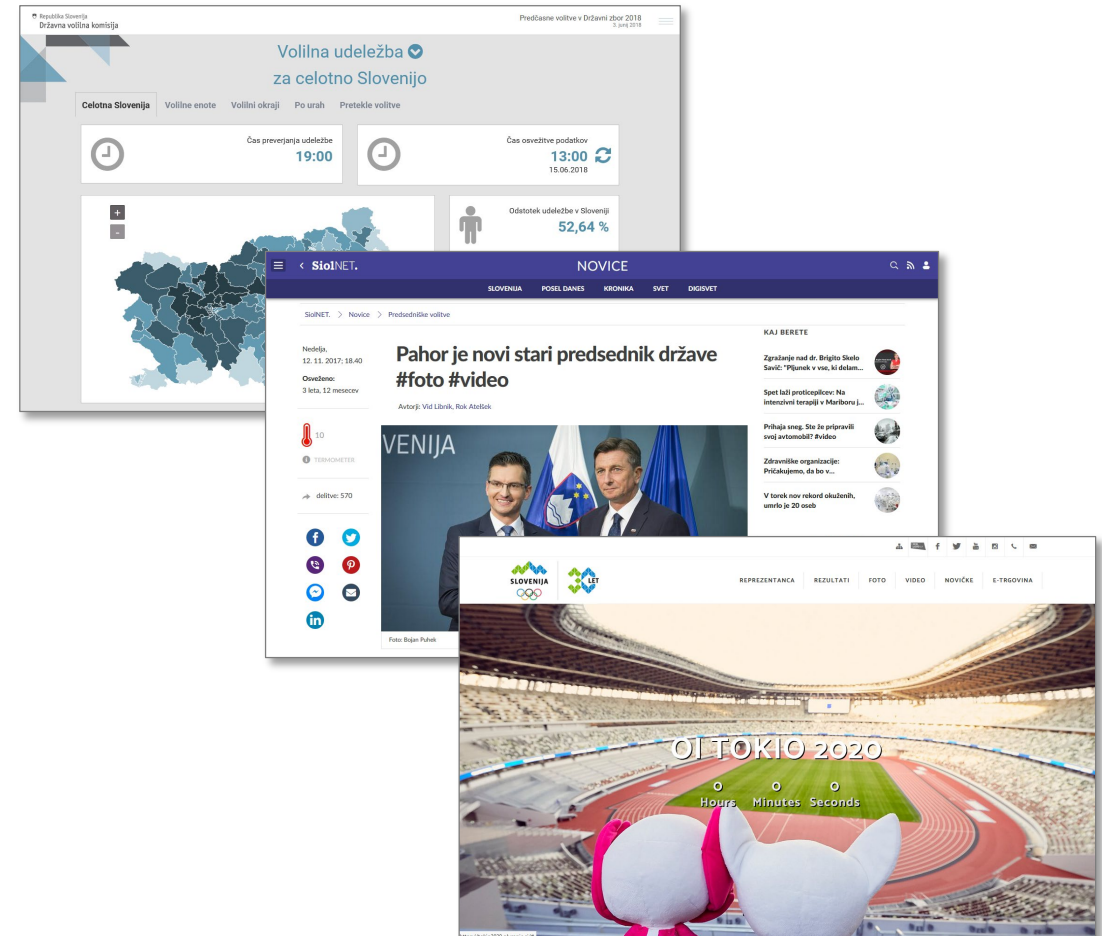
Republika Slovenija
Državna volilna komisija

Predčasne volitve v Državni zbor 2018
3. junij 2018

Volilna udeležba
za celotno Slovenijo

Celotna Slovenija | Volilne enote | Volilni okraji | Po urah | Pretekle volitve

Čas preverjanja udeležbe
19:00

Čas osvežitve podatkov
13:00
15.06.2018

+
-

Odstotek udeležbe v Sloveniji
52,64 %

SiolNET.
NOVICE

SLOVENIJA POSEL DANES KRONIKA SVET DIGISVET

SiolNET. > Novice > Predsedniške volitve

Nedelja, 12. 11. 2017; 18.40
Osveženo: 3 leta, 12 mesecev

Pahor je novi stari predsednik države #foto #video

Avtorji: Vid Libnik, Rok Atelšek

10
TERMOMETER

delitve: 570

VENIJA

Foto: Bojan Puhek

KAJ BERETE

Zgražanje nad dr. Brigito Skelo Savič: "Pljunek v vse, ki delam...

Spet laži proticepilcev: Na intenzivni terapiji v Mariboru j...

Prihaja sneg. Ste že pripravili svoj avtomobil? #video

Zdravniške organizacije: Pričakujemo, da bo v...

V torek nov rekord okuženih, umrlo je 20 oseb

SLOVENIJA
30 LET

REPREZENTANCA REZULTATI FOTO VIDEO NOVIČKE E-TRGOVINA

OI TOKIO 2020
0 Hours 0 Minutes 0 Seconds